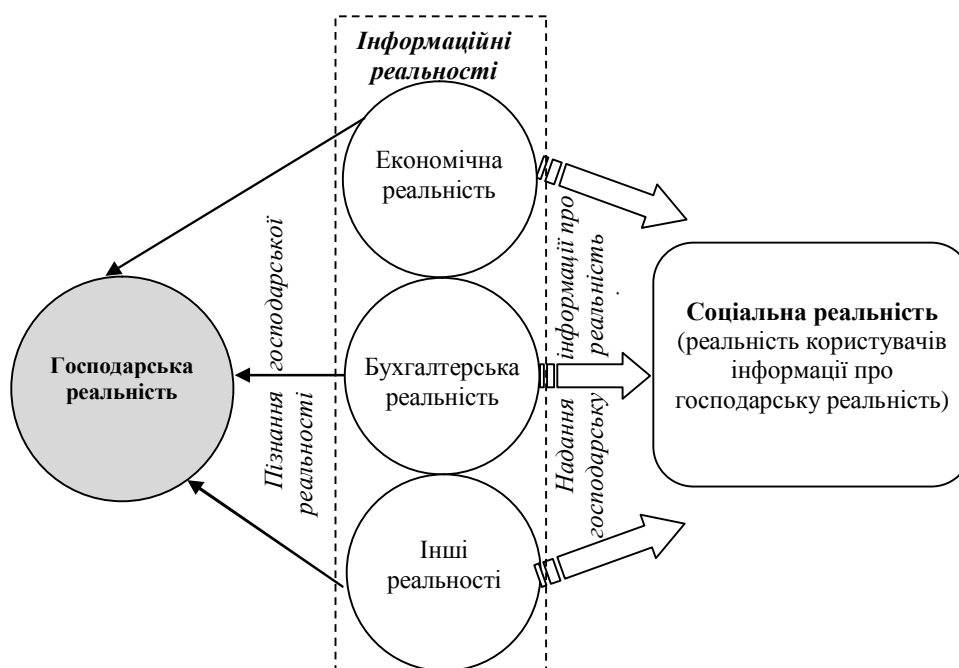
Інформаційні реальності

Економічна реальність

Бухгалтерська реальність

Інші реальності

Господарська реальність

Пізнання господарської реальності

Надання інформації про господарську реальність

Соціальна реальність (реальність користувачів інформації про господарську реальність)